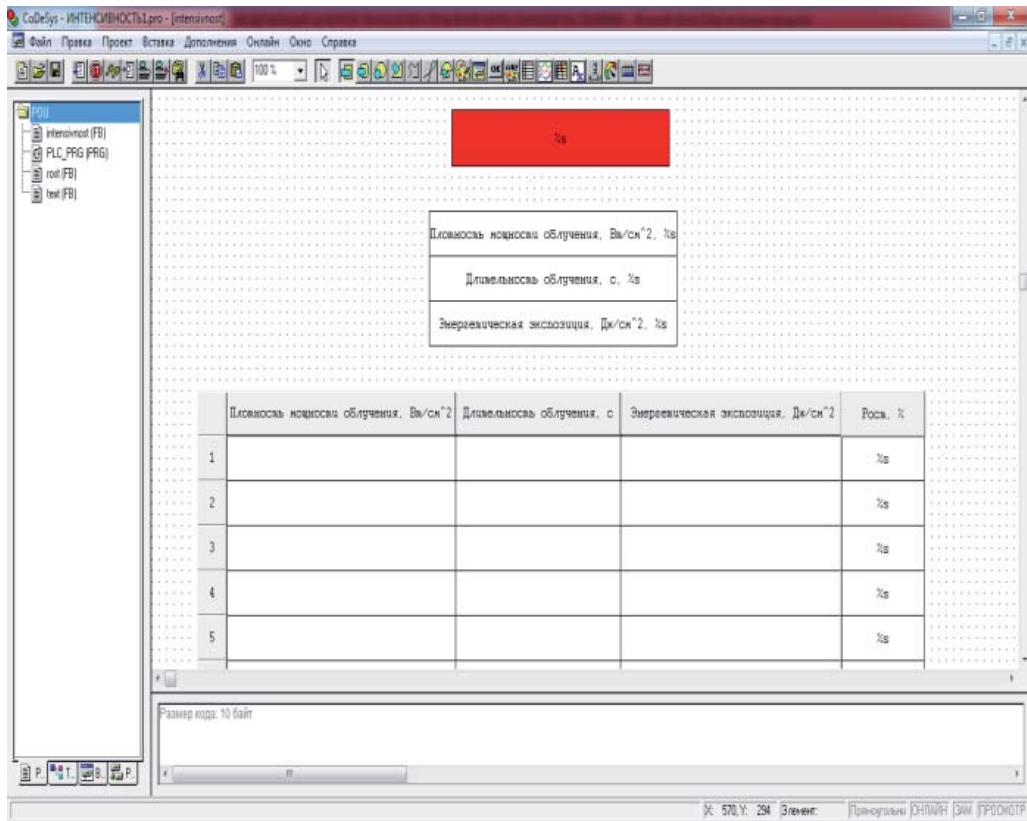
CoDeSys - ИНТЕНСИВНОСТЬ1.pro - [intensivnost]

Файл Правка Проект Вставка Дополнения Онлайн Окно Справка

100 %

POU
intensivnost (FB)
PLC_PRG (PRG)
rost (FB)
test (FB)

%s

Плоmносmь мощносmи облучения, Вm/см^2, %s

Длиmельносmь облучения, с, %s

Энергеmическая эксnозиция, Дж/см^2, %s

| | Плоmносmь мощносmи облучения, Вm/см^2 | Длиmельносmь облучения, с | Энергеmическая эксnозиция, Дж/см^2 | Росm, % |
|---|---|---|---|---|
| 1 | | | | %s |
| 2 | | | | %s |
| 3 | | | | %s |
| 4 | | | | %s |
| 5 | | | | %s |

Размер кода: 10 байт

P. T. B. P.

X: 570, Y: 294 Элемент: Прямоугольн ОНЛАЙН ЗАМ ПРОСМОТР